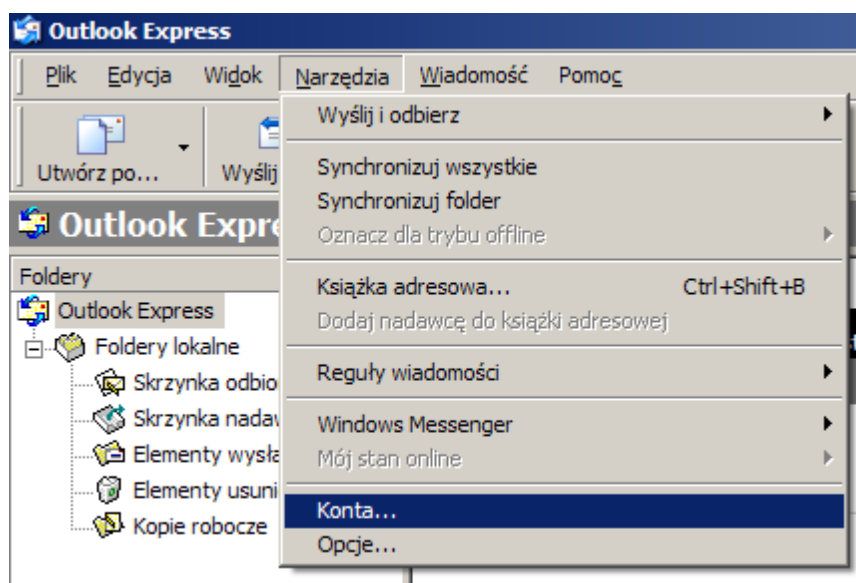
Outlook Express

Plik Edycja Widok Narzędzia Wiadomość Pomoc

Utwórz po... Wyślij

Outlook Expre

Foldery

Outlook Express

Foldery lokalne

Skrzynka odbio

Skrzynka nadav

Elementy wysła

Elementy usuni

Kopie robocze

Wyślij i odbierz

Synchronizuj wszystkie

Synchronizuj folder

Oznacz dla trybu offline

Książka adresowa... Ctrl+Shift+B

Dodaj nadawcę do książki adresowej

Reguły wiadomości

Windows Messenger

Mój stan online

Konta...

Opcje...